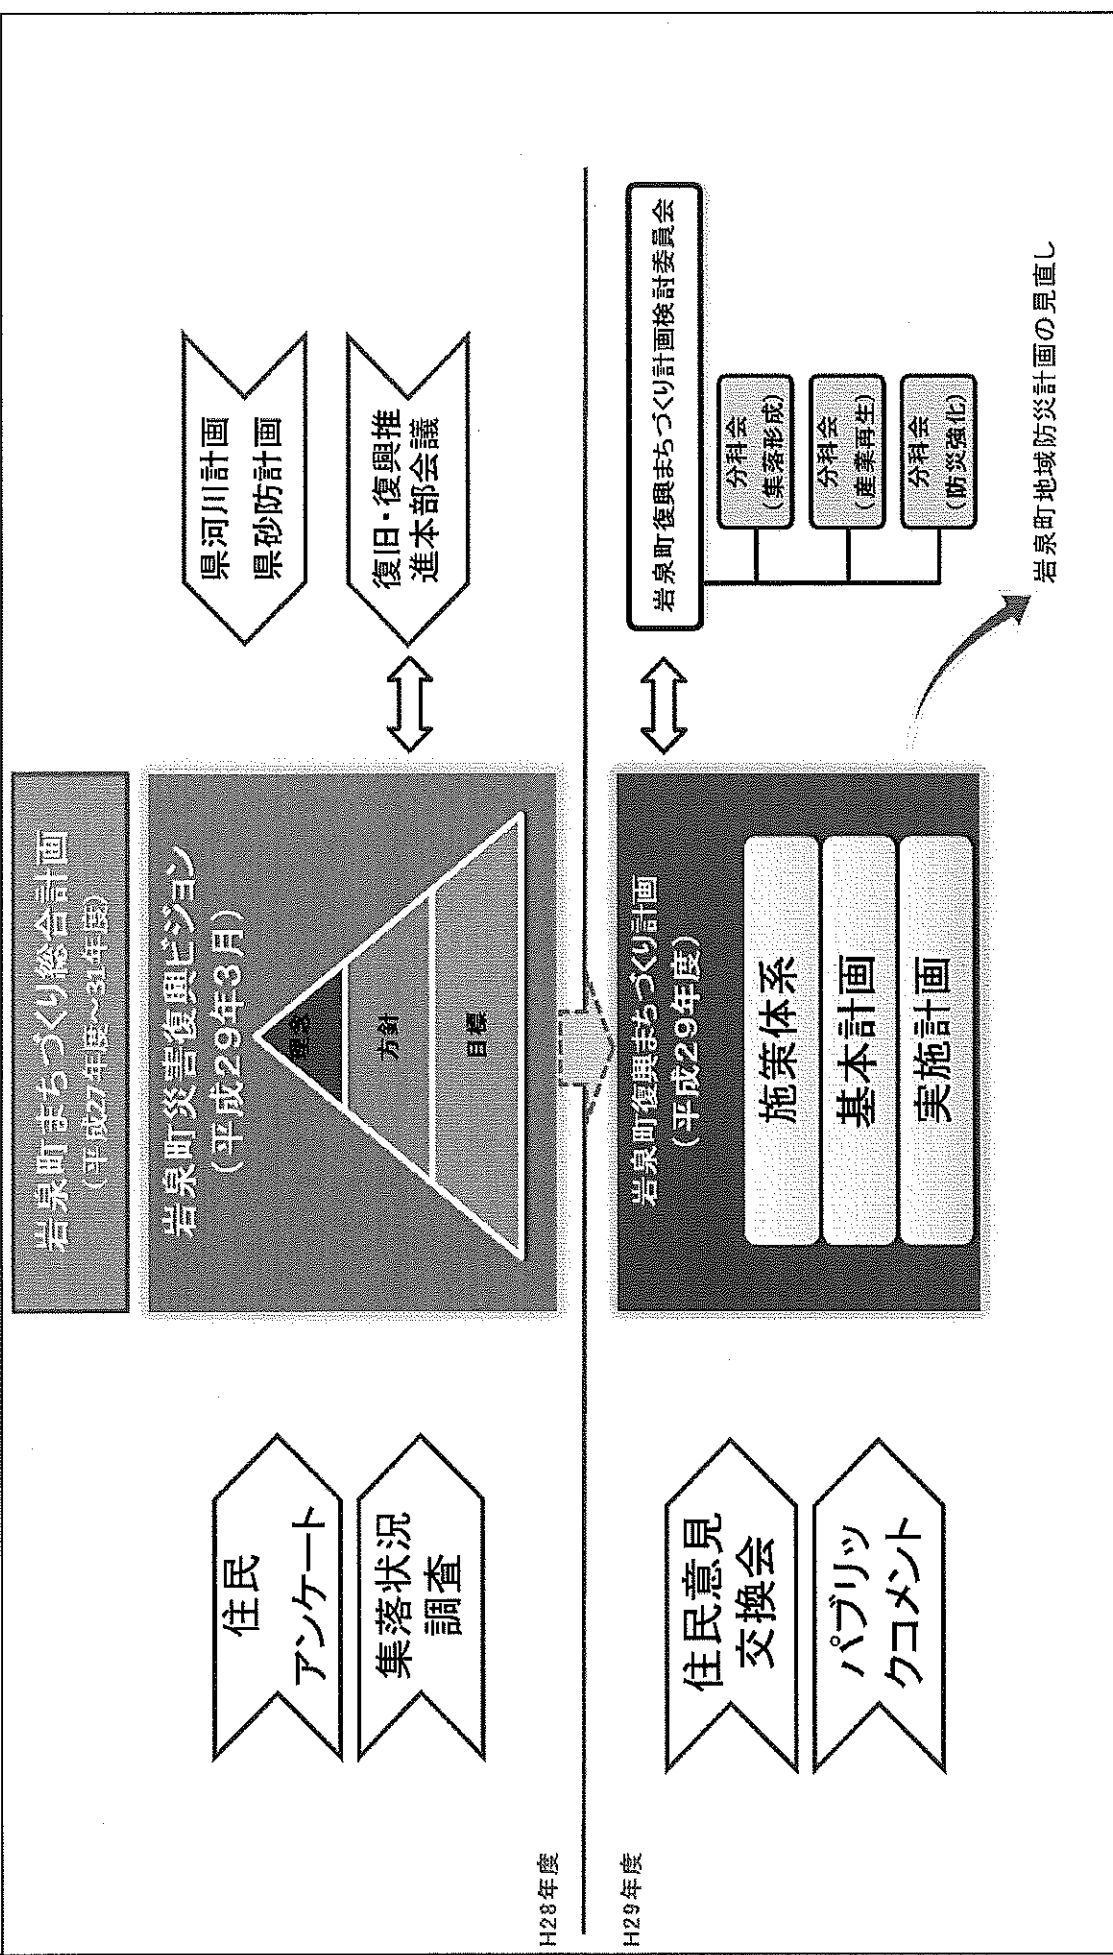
岩泉町まちづくり総合計画
（平成27年度～31年度）

岩泉町災害復興ビジョン
（平成29年3月）

理念

方針

目標

県河川計画
県砂防計画

復旧・復興推進本部会議

住民
アンケート

集落状況
調査

H28年度

H29年度

岩泉町復興まちづくり計画
（平成29年度）

施策体系

基本計画

実施計画

岩泉町復興まちづくり計画検討委員会

分科会
（集落形成）

分科会
（産業再生）

分科会
（防災強化）

岩泉町地域防災計画の見直し

住民意見
交換会

パブリッ
クコメント